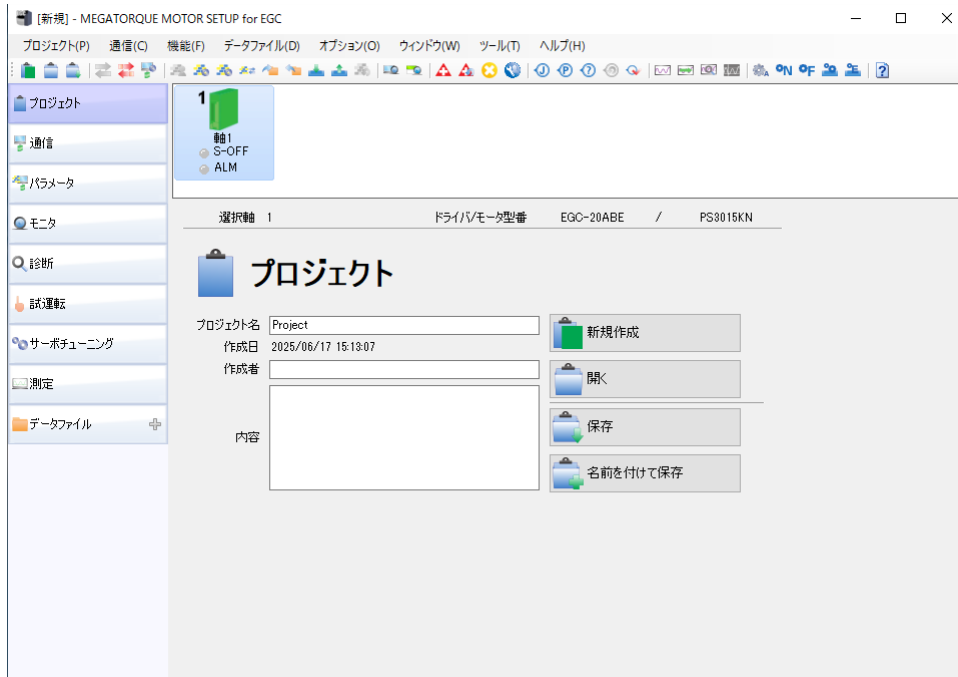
[新規] - MEGATORQUE MOTOR SETUP for EGC

プロジェクト(P)　通信(C)　機能(F)　データファイル(D)　オプション(O)　ウィンドウ(W)　ツール(T)　ヘルプ(H)

ON OF

プロジェクト
通信
パラメータ
モニタ
診断
試運転
サーボチューニング
測定
データファイル

1
軸1
S-OFF
ALM

選択軸　1　ドライバ/モータ型番　EGC-20ABE　/　PS3015KN

プロジェクト

プロジェクト名 Project
作成日 2025/06/17 15:13:07
作成者
内容

新規作成
開く
保存
名前を付けて保存